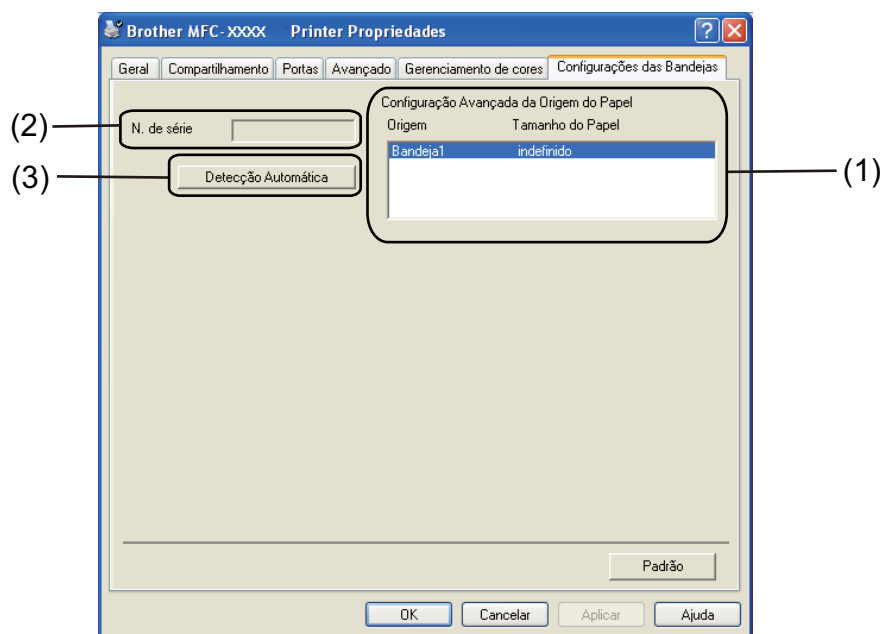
Brother MFC-XXXX Printer Propriedades

Geral | Compartilhamento | Portas | Avançado | Gerenciamento de cores | Configurações das Bandejas

(2) N. de série

(3) Detecção Automática

Configuração Avançada da Origem do Papel

| Origem | Tamanho do Papel |
|---|---|
| Bandeja1 | indefinido |

(1)

Padrão

OK | Cancelar | Aplicar | Ajuda